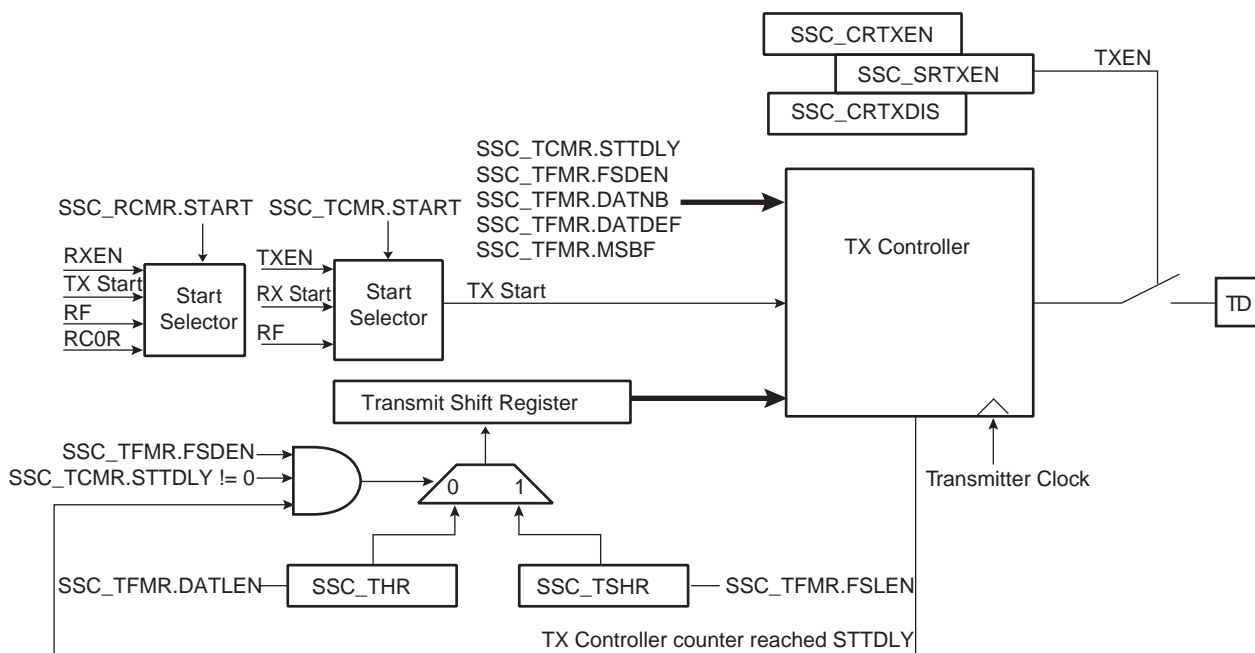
SSC_CRTXEN
SSC_SRTXEN
SSC_CRTXDIS
TXEN

SSC_TCMR.STTDLY
SSC_TFMR.FSDEN
SSC_TFMR.DATNB
SSC_TFMR.DATDEF
SSC_TFMR.MSBF

SSC_RCMR.START
SSC_TCMR.START

RXEN
TX Start
RF
RC0R
Start Selector

TXEN
RX Start
RF
Start Selector

TX Start

TX Controller

TD

Transmit Shift Register

SSC_TFMR.FSDEN
SSC_TCMR.STTDLY != 0

0
1

Transmitter Clock

SSC_TFMR.DATLEN
SSC_THR
SSC_TSHR
SSC_TFMR.FSLEN

TX Controller counter reached STTDLY